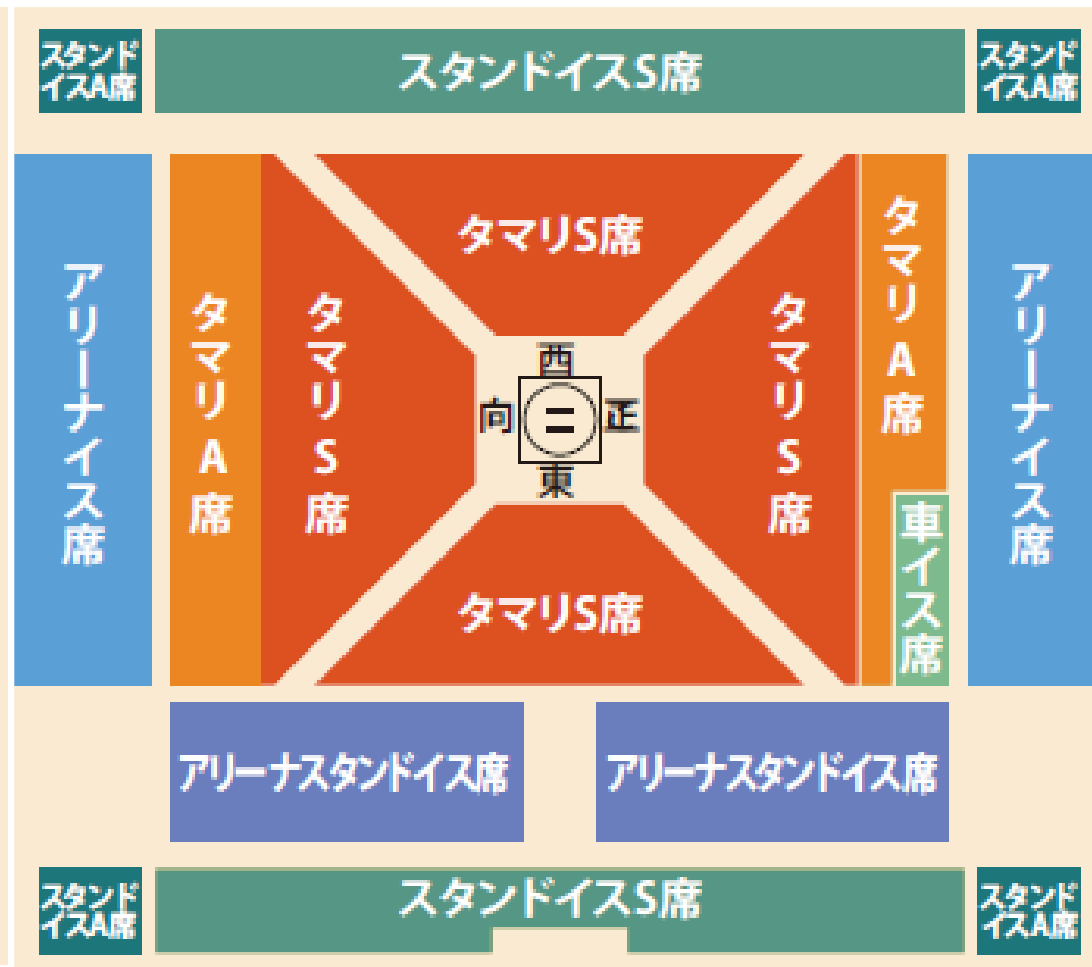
スタンドイスA席

スタンドイスS席

スタンドイスA席

アリーナイス席

タマリA席

タマリS席

タマリS席

西

向

二

正

東

タマリS席

タマリS席

タマリA席

車イス席

アリーナイス席

アリーナスタンドイス席

アリーナスタンドイス席

スタンドイスA席

スタンドイスS席

スタンドイスA席